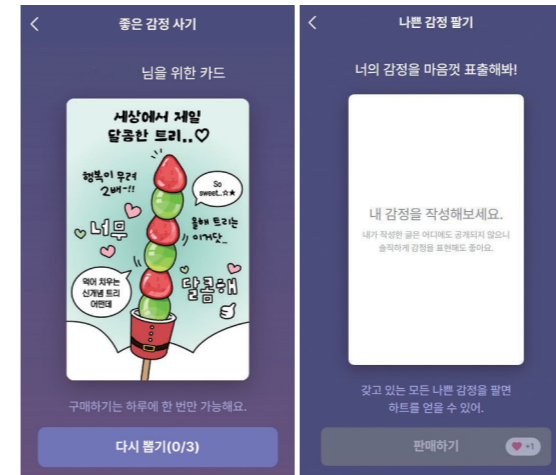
좋은 감정 사기

님을 위한 카드

세상에서 제일 달콤한 트리..♡

행복이 무려 2배~!!

So sweet..☆★

너무

올해 트리는 이거닷~

먹어 치우는 신개념 트리 어떤대

달콤해

구매하기는 하루에 한 번만 가능해요.

다시 뽑기(0/3)

나쁜 감정 팔기

너의 감정을 마음껏 표출해봐!

내 감정을 작성해보세요.

내가 작성한 글은 어디에도 공개되지 않으니 솔직하게 감정을 표현해도 좋아요.

갖고 있는 모든 나쁜 감정을 팔면 하트를 얻을 수 있어.

판매하기

+1